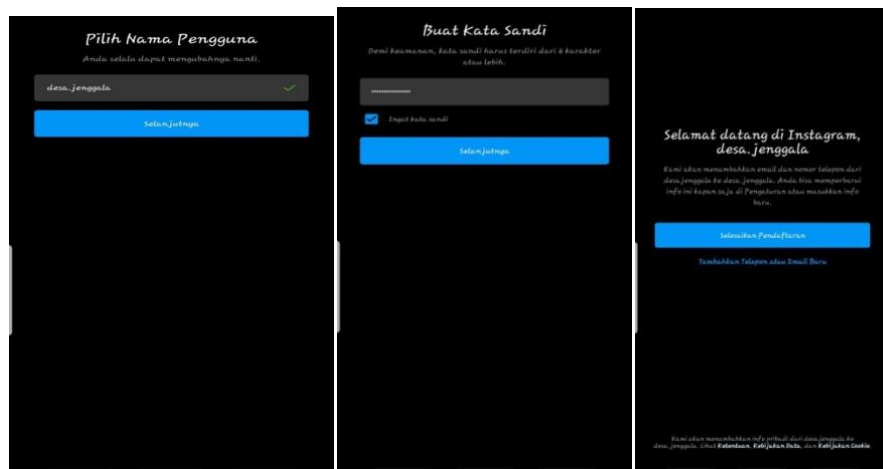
Pilih Nama Pengguna

Anda selalu dapat mengubahnya nanti.

desa.jenggala

Selanjutnya

Buat Kata Sandi

Demi keamanan, kata sandi harus terdiri dari 6 karakter atau lebih.

••••••••••••

Ingat kata sandi

Selanjutnya

Selamat datang di Instagram, desa.jenggala

Kami akan menambahkan email dan nomor telepon dari desa.jenggala ke desa.jenggala. Anda bisa memperbarui info ini kapan saja di Pengaturan atau masukkan info baru.

Selesaikan Pendaftaran

Tambahkan Telepon atau Email Baru

Kami akan menambahkan info pribadi dari desa.jenggala ke desa.jenggala. Lihat Ketentuan, Kebijakan Data, dan Kebijakan Cookie